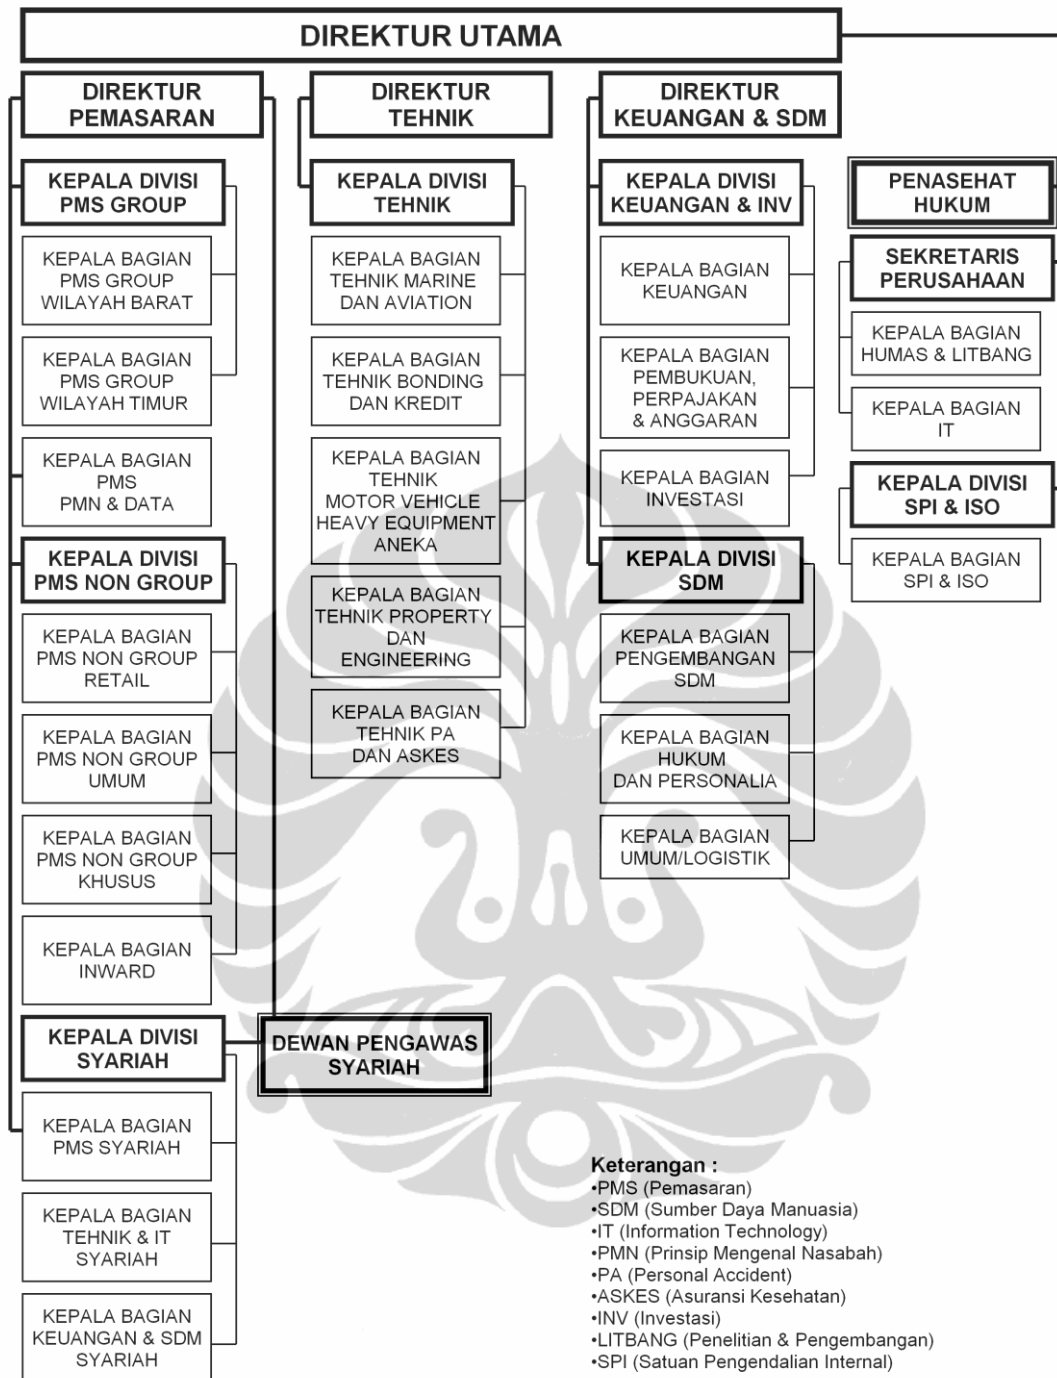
DIREKTUR UTAMA

DIREKTUR PEMASARAN

KEPALA DIVISI PMS GROUP

KEPALA BAGIAN PMS GROUP WILAYAH BARAT

KEPALA BAGIAN PMS GROUP WILAYAH TIMUR

KEPALA BAGIAN PMS PMN & DATA

KEPALA DIVISI PMS NON GROUP

KEPALA BAGIAN PMS NON GROUP RETAIL

KEPALA BAGIAN PMS NON GROUP UMUM

KEPALA BAGIAN PMS NON GROUP KHUSUS

KEPALA BAGIAN INWARD

KEPALA DIVISI SYARIAH

KEPALA BAGIAN PMS SYARIAH

KEPALA BAGIAN TEHNIK & IT SYARIAH

KEPALA BAGIAN KEUANGAN & SDM SYARIAH

DIREKTUR TEHNIK

KEPALA DIVISI TEHNIK

KEPALA BAGIAN TEHNIK MARINE DAN AVIATION

KEPALA BAGIAN TEHNIK BONDING DAN KREDIT

KEPALA BAGIAN TEHNIK MOTOR VEHICLE HEAVY EQUIPMENT ANEKA

KEPALA BAGIAN TEHNIK PROPERTY DAN ENGINEERING

KEPALA BAGIAN TEHNIK PA DAN ASKES

DEWAN PENGAWAS SYARIAH

DIREKTUR KEUANGAN & SDM

KEPALA DIVISI KEUANGAN & INV

KEPALA BAGIAN KEUANGAN

KEPALA BAGIAN PEMBUKUAN, PERPAJAKAN & ANGGARAN

KEPALA BAGIAN INVESTASI

KEPALA DIVISI SDM

KEPALA BAGIAN PENGEMBANGAN SDM

KEPALA BAGIAN HUKUM DAN PERSONALIA

KEPALA BAGIAN UMUM/LOGISTIK

PENASEHAT HUKUM

SEKRETARIS PERUSAHAAN

KEPALA BAGIAN HUMAS & LITBANG

KEPALA BAGIAN IT

KEPALA DIVISI SPI & ISO

KEPALA BAGIAN SPI & ISO

Keterangan :
•PMS (Pemasaran)
•SDM (Sumber Daya Manuasia)
•IT (Information Technology)
•PMN (Prinsip Mengenal Nasabah)
•PA (Personal Accident)
•ASKES (Asuransi Kesehatan)
•INV (Investasi)
•LITBANG (Penelitian & Pengembangan)
•SPI (Satuan Pengendalian Internal)